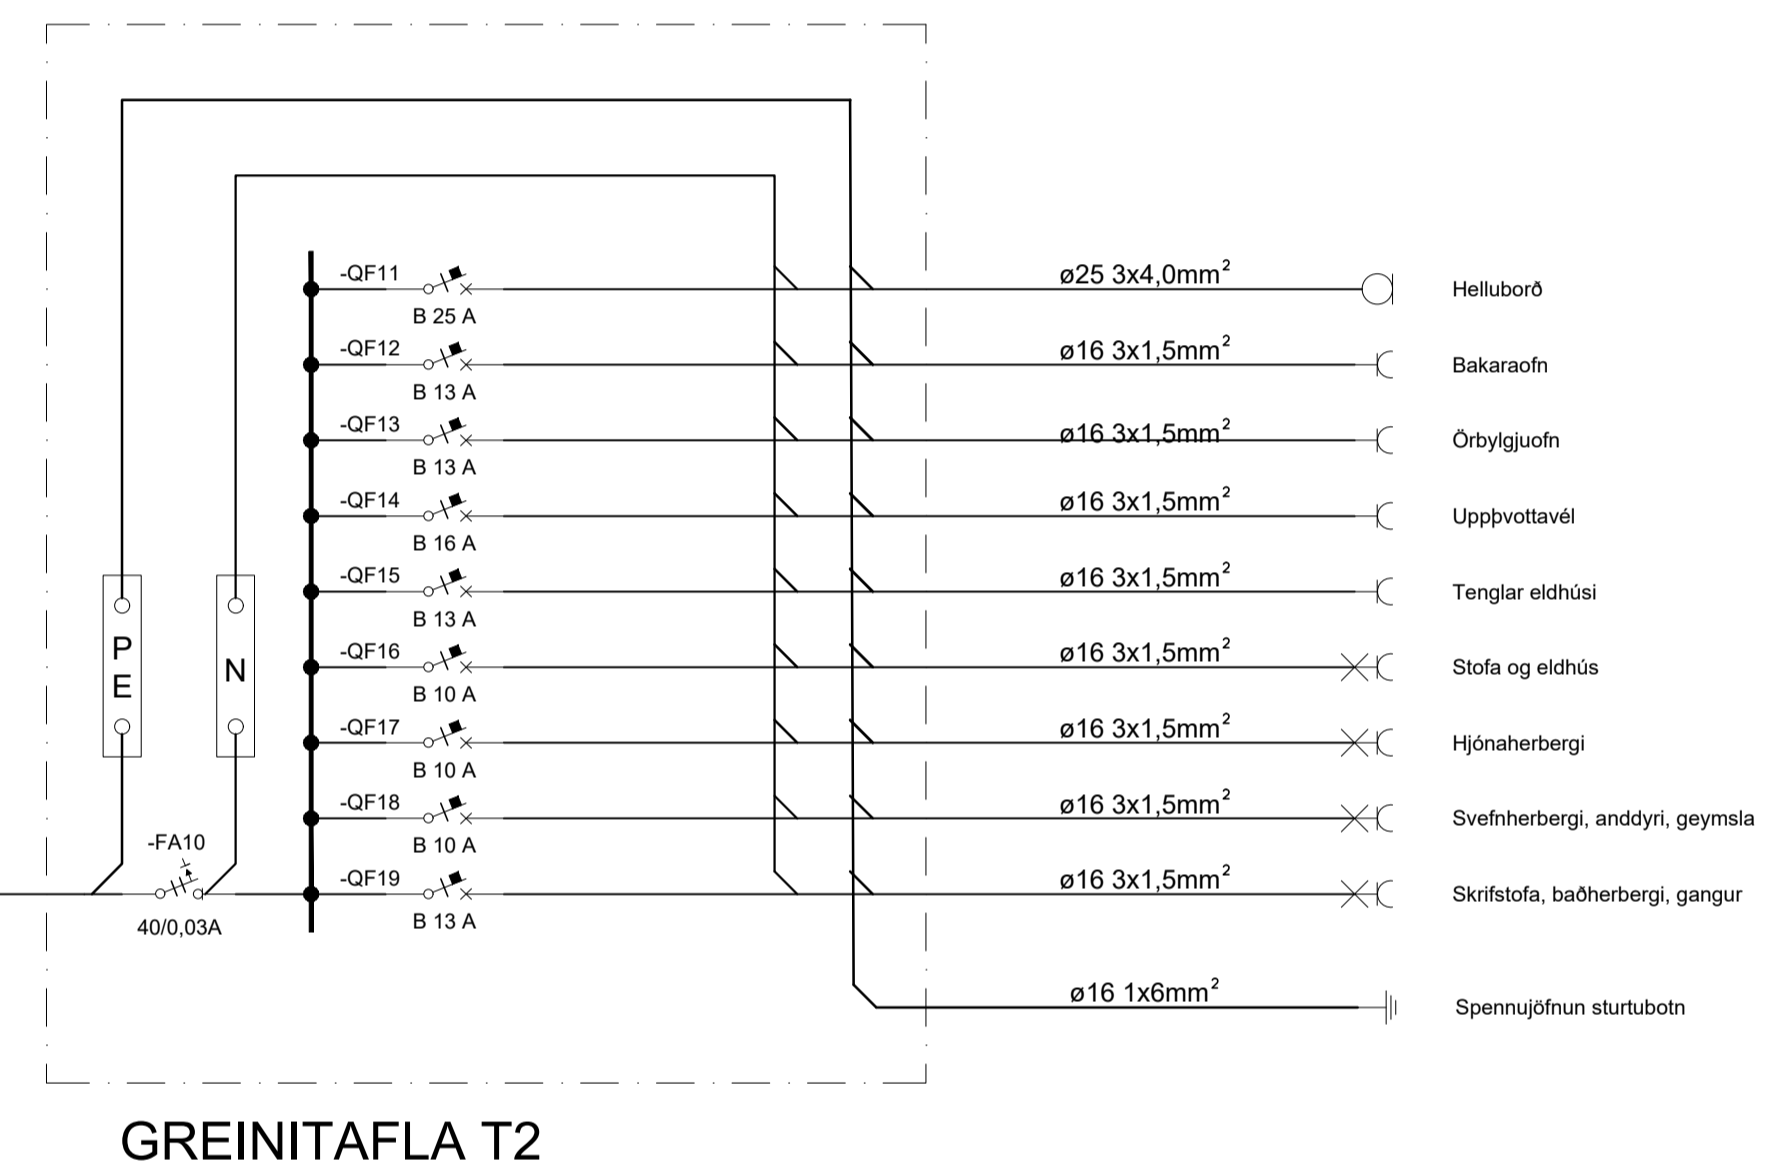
-QF11
B 25 A
ø25 3x4,0mm$^2$
Helluborð

-QF12
B 13 A
ø16 3x1,5mm$^2$
Bakaraofn

-QF13
B 13 A
ø16 3x1,5mm$^2$
Örbylgjuofn

-QF14
B 16 A
ø16 3x1,5mm$^2$
Uppþvottavél

-QF15
B 13 A
ø16 3x1,5mm$^2$
Tenglar eldhúsi

-QF16
B 10 A
ø16 3x1,5mm$^2$
Stofa og eldhús

-QF17
B 10 A
ø16 3x1,5mm$^2$
Hjónaherbergi

-QF18
B 10 A
ø16 3x1,5mm$^2$
Svefnherbergi, anddyri, geymsla

-QF19
B 13 A
ø16 3x1,5mm$^2$
Skrifstofa, baðherbergi, gangur

PE
N
-FA10
40/0,03A

ø16 1x6mm$^2$
Spennujöfnun sturtubotn

GREINITAFLA T2